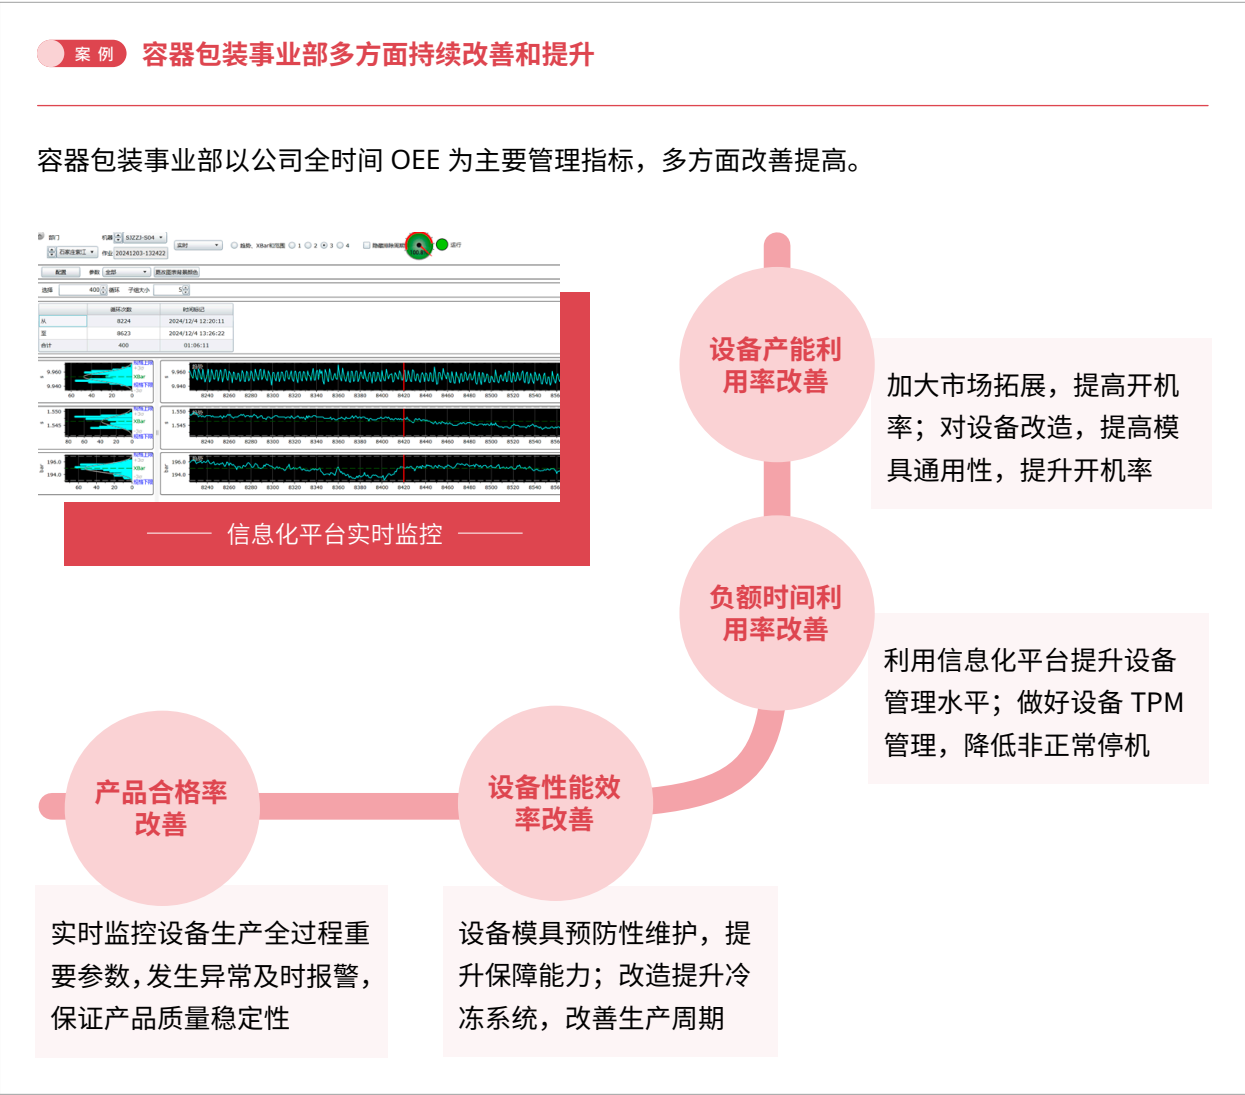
案例 容器包装事业部多方面持续改善和提升

容器包装事业部以公司全时间 OEE 为主要管理指标，多方面改善提高。

信息化平台实时监控

设备产能利用率改善

加大市场拓展，提高开机率；对设备改造，提高模具通用性，提升开机率

负额时间利用率改善

利用信息化平台提升设备管理水平；做好设备 TPM 管理，降低非正常停机

产品合格率改善

实时监控设备生产全过程重要参数，发生异常及时报警，保证产品质量稳定性

设备性能效率改善

设备模具预防性维护，提升保障能力；改造提升冷冻系统，改善生产周期